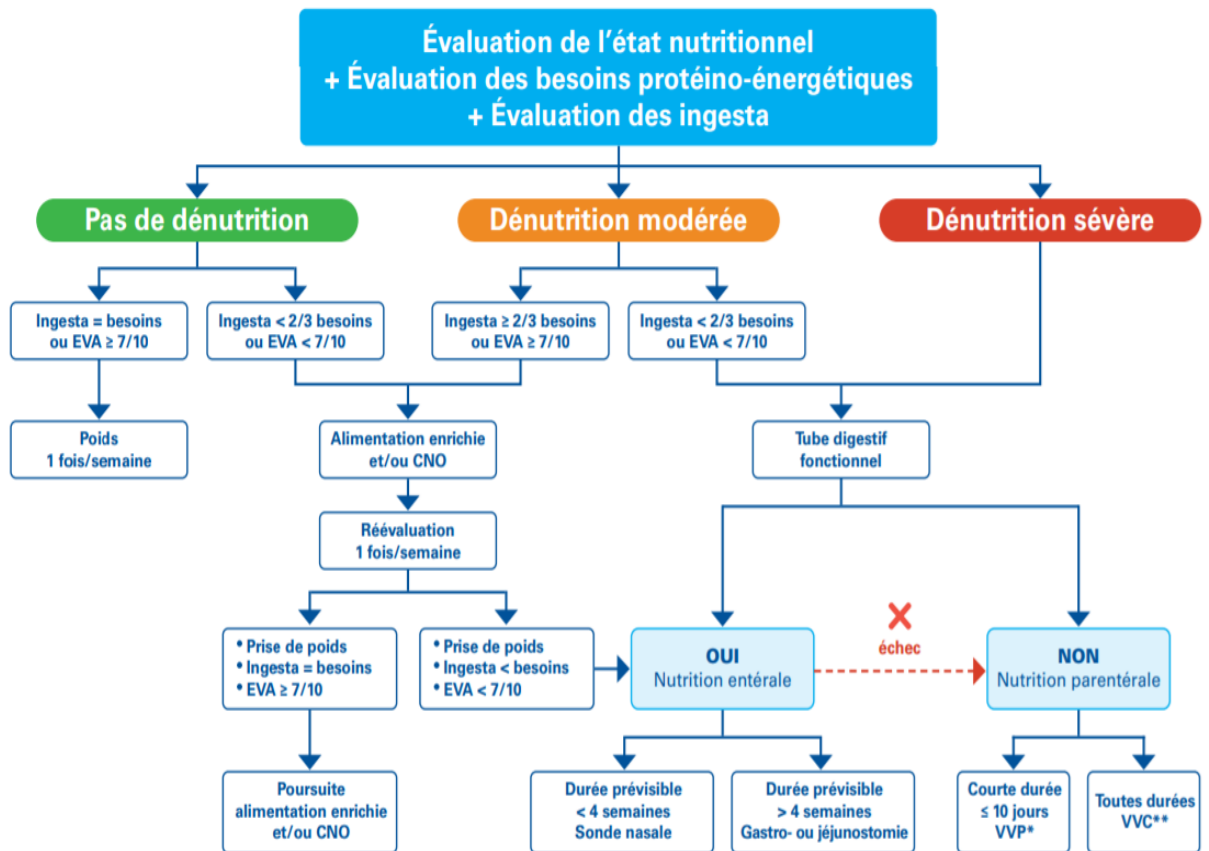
Évaluation de l'état nutritionnel
+ Évaluation des besoins protéino-énergétiques
+ Évaluation des ingesta

Pas de dénutrition

Dénutrition modérée

Dénutrition sévère

Ingesta = besoins ou EVA $\geq$ 7/10

Ingesta < 2/3 besoins ou EVA < 7/10

Ingesta $\geq$ 2/3 besoins ou EVA $\geq$ 7/10

Ingesta < 2/3 besoins ou EVA < 7/10

Poids 1 fois/semaine

Alimentation enrichie et/ou CNO

Tube digestif fonctionnel

Réévaluation 1 fois/semaine

• Prise de poids
• Ingesta = besoins
• EVA $\geq$ 7/10

• Prise de poids
• Ingesta < besoins
• EVA < 7/10

OUI
Nutrition entérale

échec

NON
Nutrition parentérale

Poursuite alimentation enrichie et/ou CNO

Durée prévisible < 4 semaines Sonde nasale

Durée prévisible > 4 semaines Gastro- ou jéjunostomie

Courte durée $\leq$ 10 jours VVP*

Toutes durées VVC**